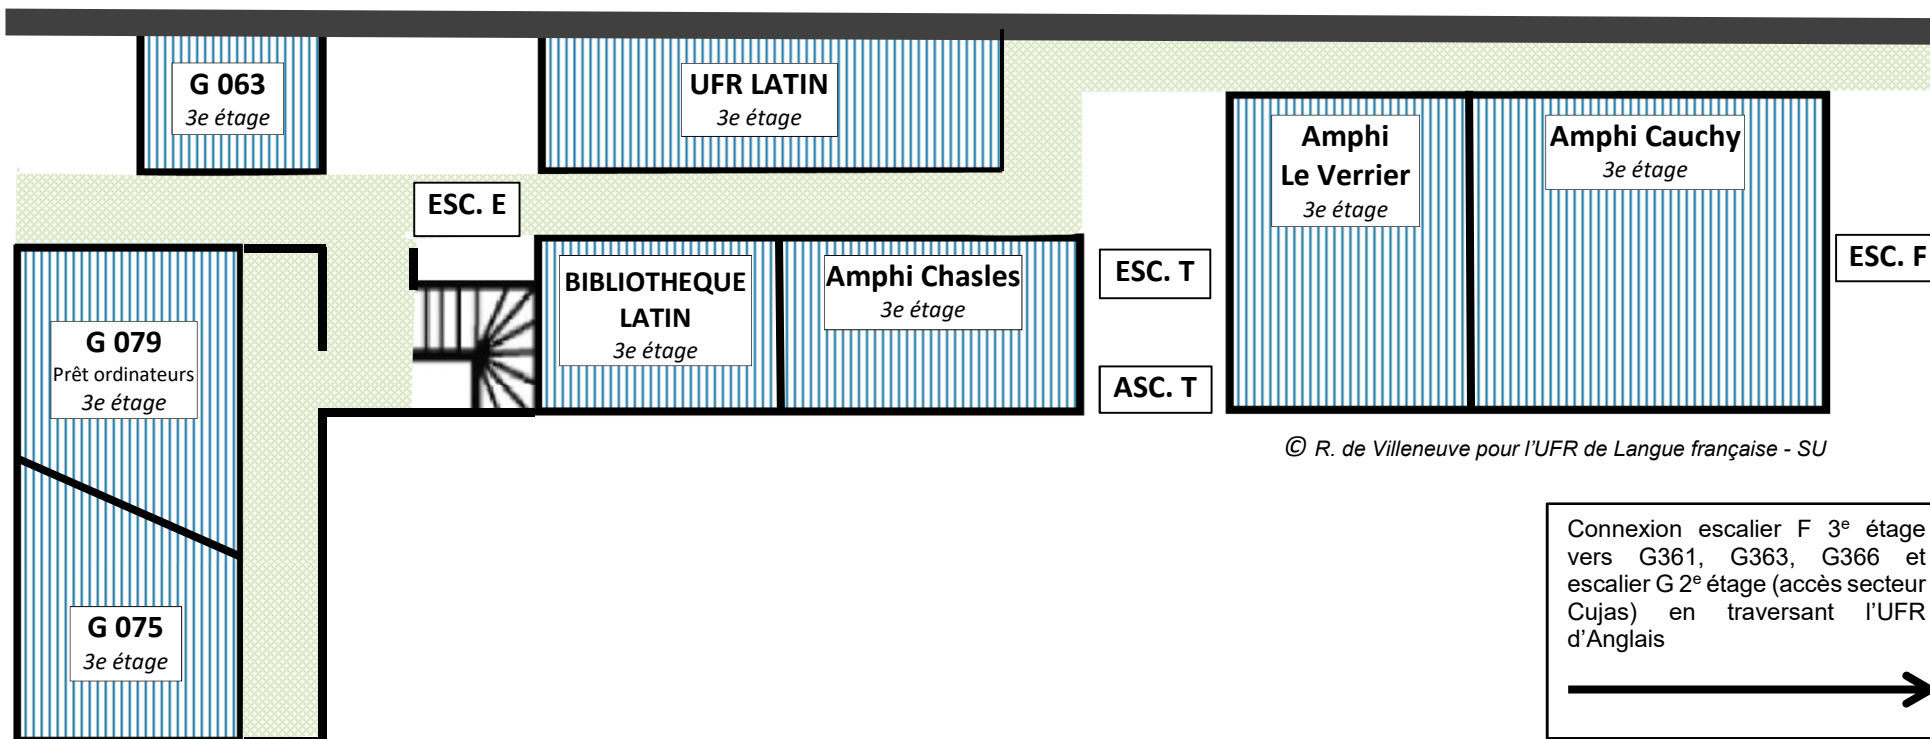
G 063
3e étage

UFR LATIN
3e étage

Amphi
Le Verrier
3e étage

Amphi Cauchy
3e étage

ESC. E

ESC. F

BIBLIOTHEQUE LATIN
3e étage

Amphi Chasles
3e étage

ESC. T

ASC. T

G 079
Prêt ordinateurs
3e étage

G 075
3e étage

© R. de Villeneuve pour l'UFR de Langue française - SU

Connexion escalier F 3$^{e}$ étage vers G361, G363, G366 et escalier G 2$^{e}$ étage (accès secteur Cujas) en traversant l'UFR d'Anglais